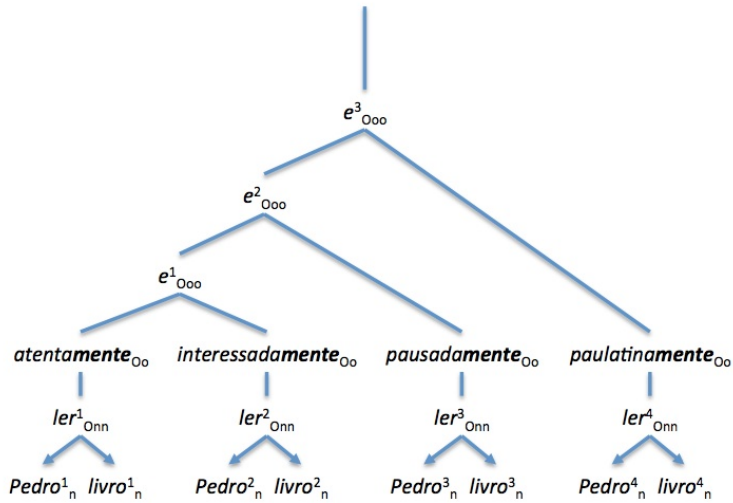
$e^3_{Ooo}$

$e^2_{Ooo}$

$e^1_{Ooo}$

atenta**mente**$_{Oo}$ interessada**mente**$_{Oo}$ pausada**mente**$_{Oo}$ paulatina**mente**$_{Oo}$

$ler^1_{Onn}$ $ler^2_{Onn}$ $ler^3_{Onn}$ $ler^4_{Onn}$

$Pedro^1_n$ $livro^1_n$ $Pedro^2_n$ $livro^2_n$ $Pedro^3_n$ $livro^3_n$ $Pedro^4_n$ $livro^4_n$